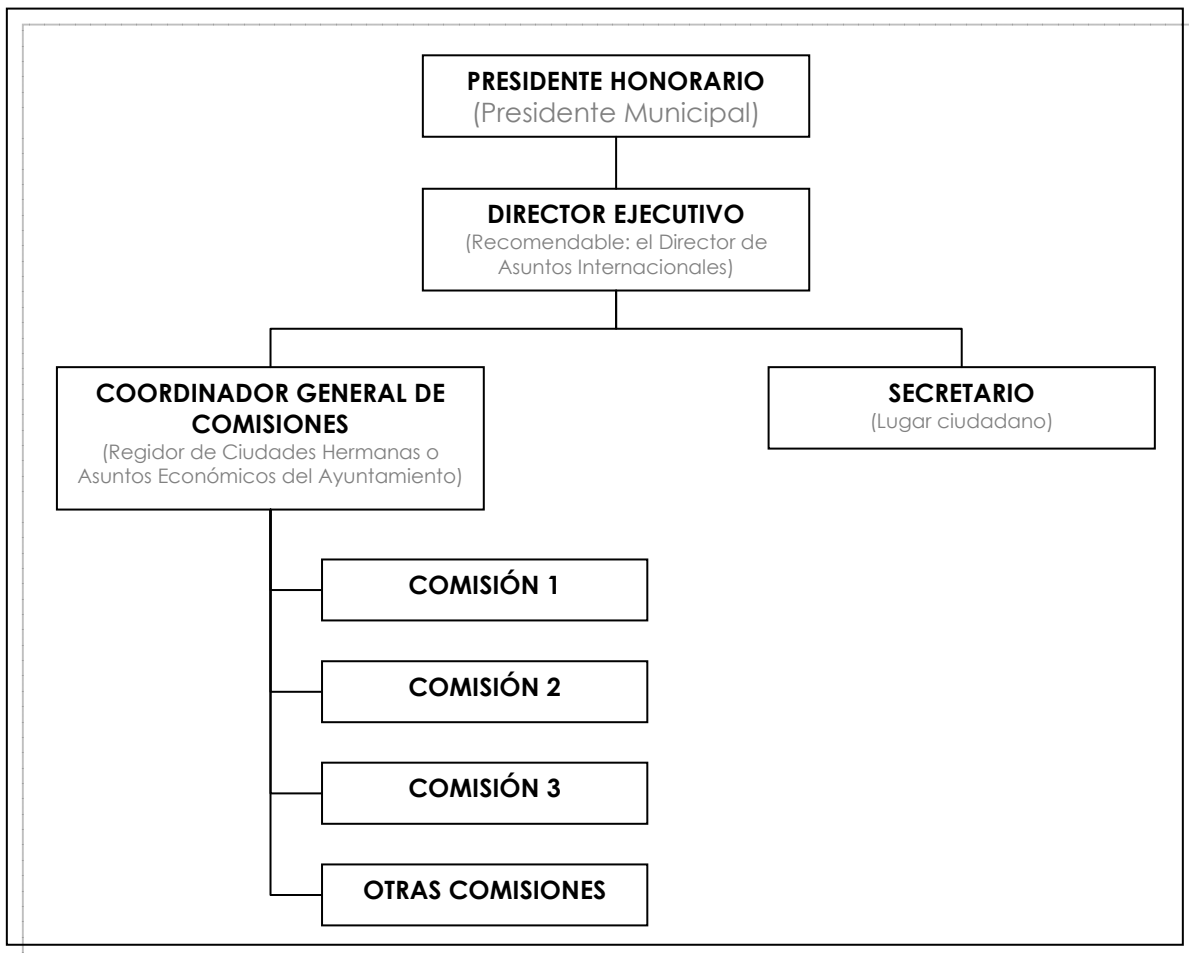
PRESIDENTE HONORARIO
(Presidente Municipal)

DIRECTOR EJECUTIVO
(Recomendable: el Director de Asuntos Internacionales)

COORDINADOR GENERAL DE COMISIONES
(Regidor de Ciudades Hermanas o Asuntos Económicos del Ayuntamiento)

SECRETARIO
(Lugar ciudadano)

COMISIÓN 1

COMISIÓN 2

COMISIÓN 3

OTRAS COMISIONES